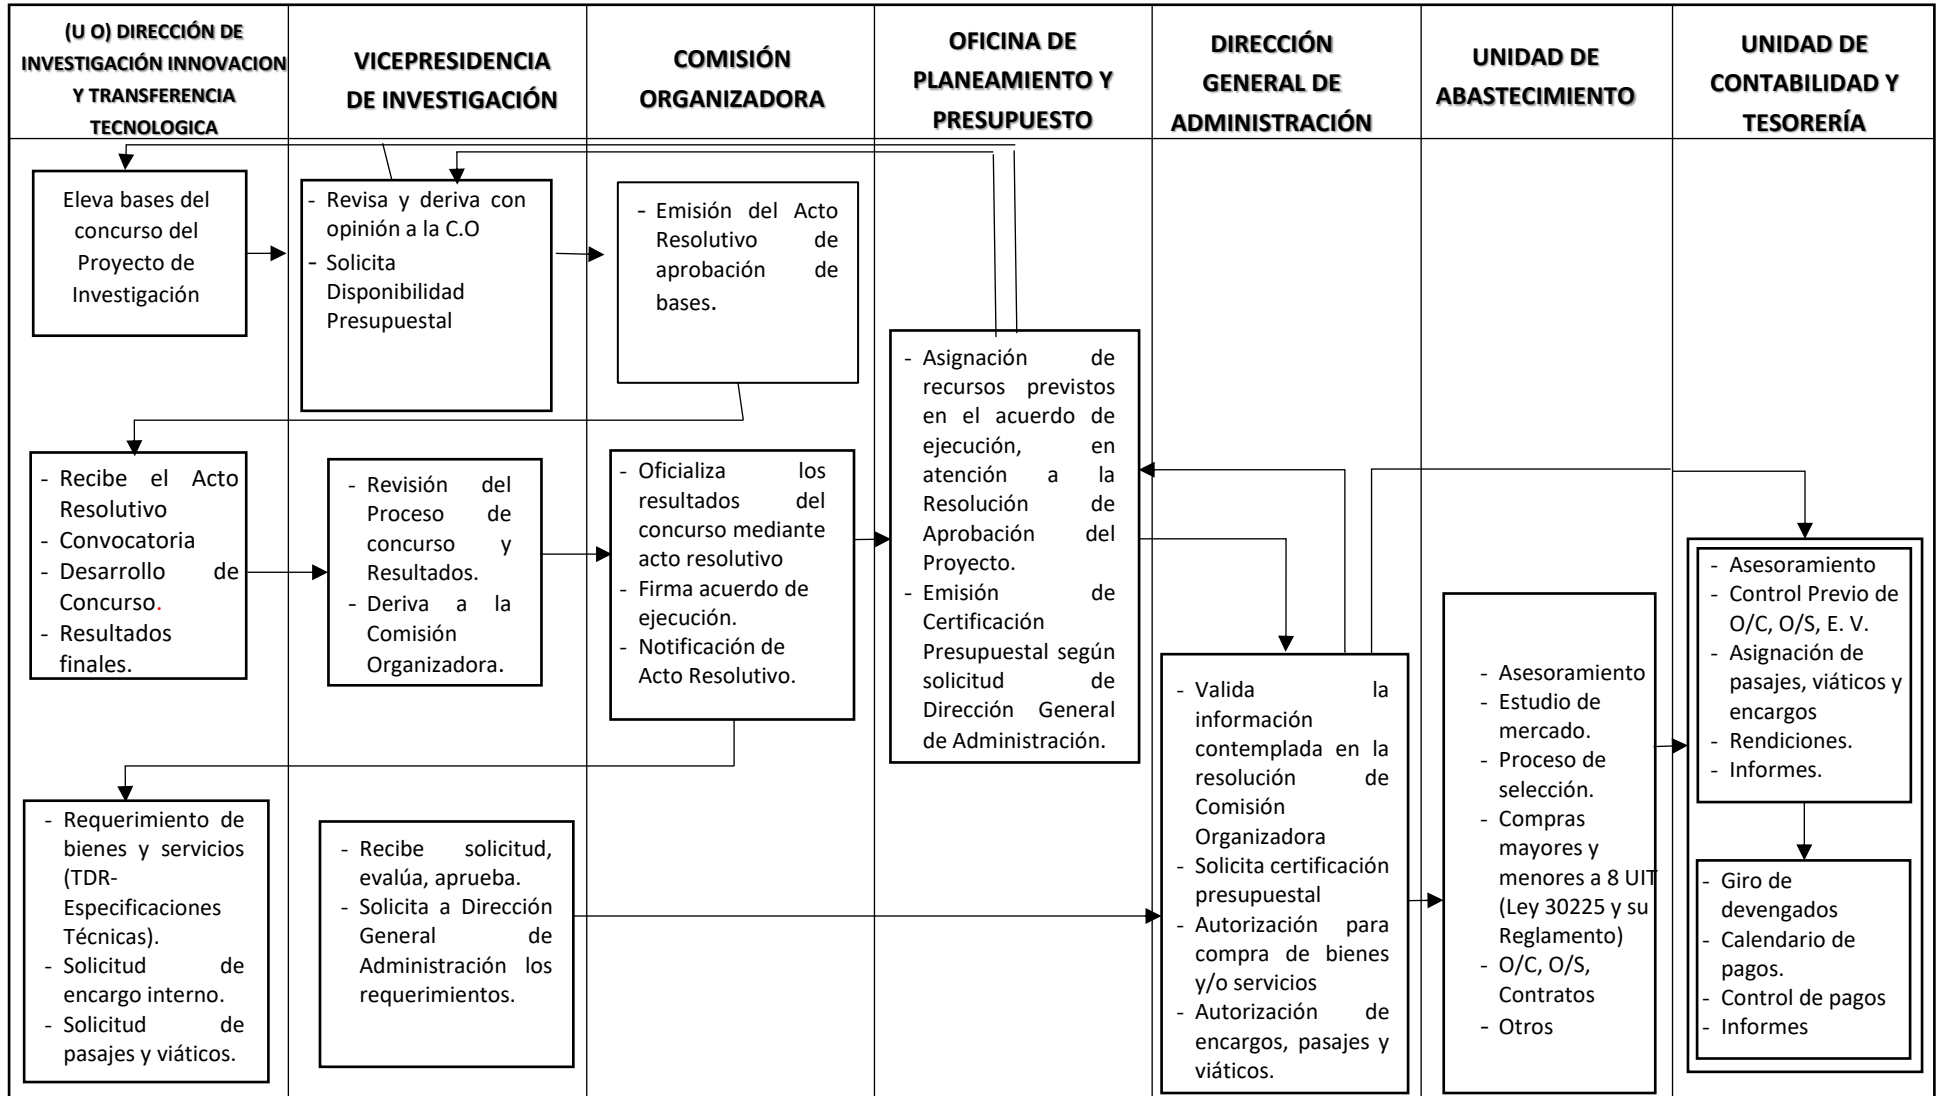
(U O) DIRECCIÓN DE INVESTIGACIÓN INNOVACION Y TRANSFERENCIA TECNOLOGICA

VICEPRESIDENCIA DE INVESTIGACIÓN

COMISIÓN ORGANIZADORA

OFICINA DE PLANEAMIENTO Y PRESUPUESTO

DIRECCIÓN GENERAL DE ADMINISTRACIÓN

UNIDAD DE ABASTECIMIENTO

UNIDAD DE CONTABILIDAD Y TESORERÍA

Eleva bases del concurso del Proyecto de Investigación

- Revisa y deriva con opinión a la C.O
- Solicita Disponibilidad Presupuestal

- Emisión del Acto Resolutivo de aprobación de bases.

- Asignación de recursos previstos en el acuerdo de ejecución, en atención a la Resolución de Aprobación del Proyecto.
- Emisión de Certificación Presupuestal según solicitud de Dirección General de Administración.

- Recibe el Acto Resolutivo
- Convocatoria
- Desarrollo de Concurso.
- Resultados finales.

- Revisión del Proceso de concurso y Resultados.
- Deriva a la Comisión Organizadora.

- Oficializa los resultados del concurso mediante acto resolutivo
- Firma acuerdo de ejecución.
- Notificación de Acto Resolutivo.

- Asesoramiento
- Control Previo de O/C, O/S, E. V.
- Asignación de pasajes, viáticos y encargos
- Rendiciones.
- Informes.

- Valida la información contemplada en la resolución de Comisión Organizadora
- Solicita certificación presupuestal
- Autorización para compra de bienes y/o servicios
- Autorización de encargos, pasajes y viáticos.

- Asesoramiento
- Estudio de mercado.
- Proceso de selección.
- Compras mayores y menores a 8 UIT (Ley 30225 y su Reglamento)
- O/C, O/S, Contratos
- Otros

- Requerimiento de bienes y servicios (TDR-Especificaciones Técnicas).
- Solicitud de encargo interno.
- Solicitud de pasajes y viáticos.

- Recibe solicitud, evalúa, aprueba.
- Solicita a Dirección General de Administración los requerimientos.

- Giro de devengados
- Calendario de pagos.
- Control de pagos
- Informes